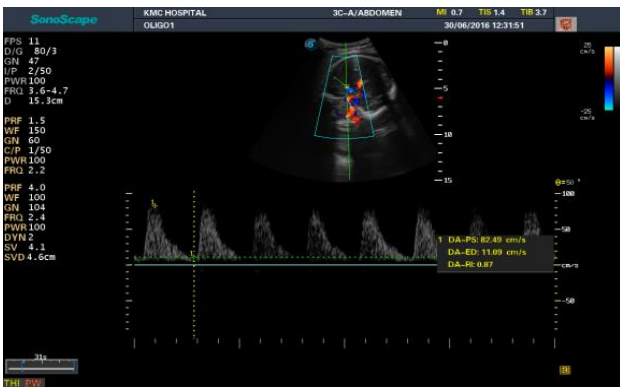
SonoScape
KMC HOSPITAL
3C-A/ABDOMEN
MI 0.7 TIS 1.4 TIB 3.7
OLIGO1
30/06/2016 12:31:51

FPS 11
D/G 80/3
GN 47
I/P 2/50
PWR 100
FRQ 3.6-4.7
D 15.3cm

PRF 1.5
WF 150
GN 60
C/P 1/50
PWR 100
FRQ 2.2

PRF 4.0
WF 100
GN 104
FRQ 2.4
PWR 100
DYN 2
SV 4.1
SVD 4.6cm

0
5
10
15

25 cm/s
-25 cm/s

θ=50 °
100
50
cm/s
-50

1 DA-PS: 82.49 cm/s
DA-ED: 11.09 cm/s
DA-RI: 0.87

3.1s
THI PW
B